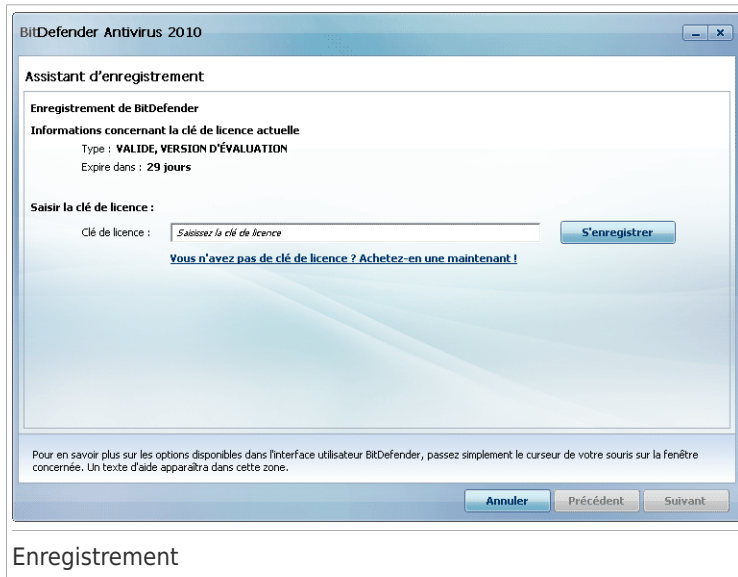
BitDefender Antivirus 2010

Assistant d'enregistrement

Enregistrement de BitDefender

Informations concernant la clé de licence actuelle

Type : VALIDE, VERSION D'ÉVALUATION

Expire dans : 29 jours

Saisir la clé de licence :

Clé de licence : Saisissez la clé de licence

S'enregistrer

Vous n'avez pas de clé de licence ? Achetez-en une maintenant !

Pour en savoir plus sur les options disponibles dans l'interface utilisateur BitDefender, passez simplement le curseur de votre souris sur la fenêtre concernée. Un texte d'aide apparaîtra dans cette zone.

Annuler Précédent Suivant

Enregistrement